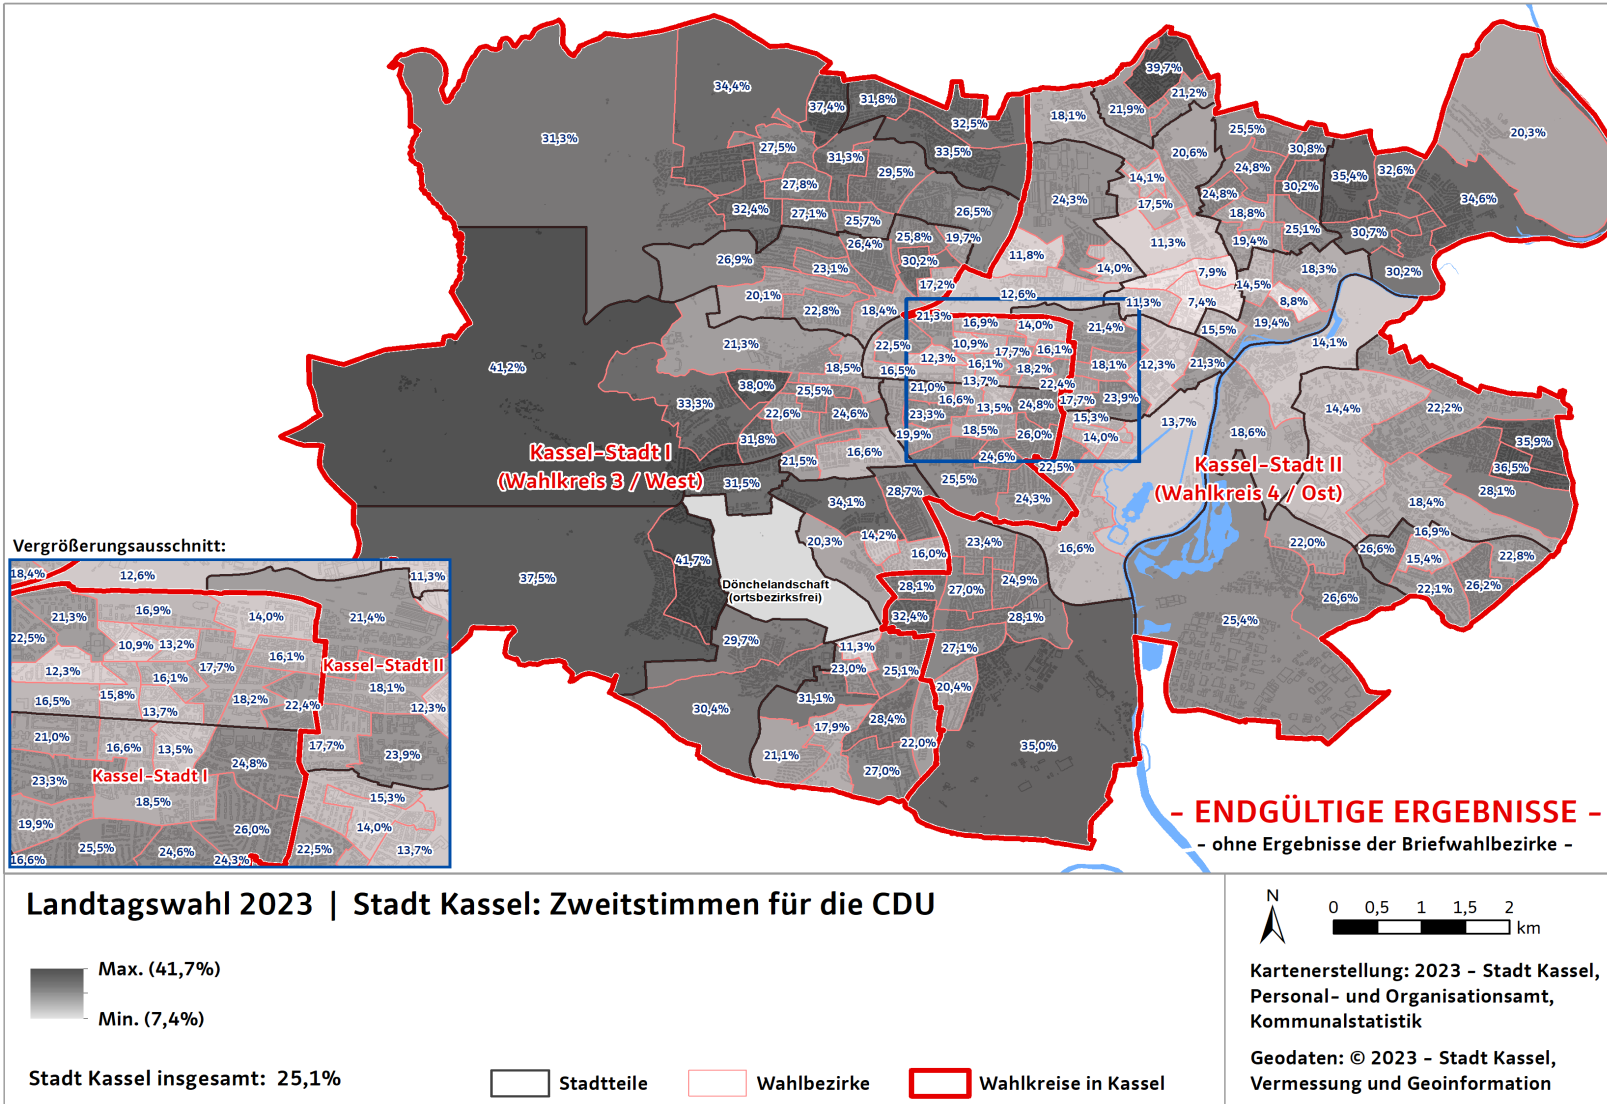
34,4%
31,3%
37,4%
31,8%
39,7%
21,2%
18,1%
21,9%
25,5%
20,3%
32,5%
27,5%
31,3%
33,5%
20,6%
30,8%
29,5%
24,8%
35,4%
32,6%
27,8%
14,1%
30,2%
24,3%
24,8%
34,6%
32,4%
27,1%
25,7%
26,5%
17,5%
18,8%
25,8%
19,7%
25,1%
30,7%
26,4%
11,3%
19,4%
26,9%
23,1%
30,2%
11,8%
14,0%
7,9%
18,3%
30,2%
17,2%
14,5%
20,1%
12,6%
11,3%
7,4%
8,8%
22,8%
18,4%
21,3%
16,9%
14,0%
21,4%
15,5%
19,4%
41,2%
21,3%
22,5%
10,9%
17,7%
16,1%
14,1%
12,3%
16,1%
18,2%
18,1%
12,3%
21,3%
18,5%
16,5%
13,7%
38,0%
21,0%
22,4%
25,5%
16,6%
17,7%
23,9%
33,3%
22,6%
24,6%
23,3%
13,5%
24,8%
15,3%
14,4%
22,2%
13,7%
19,9%
18,5%
26,0%
14,0%
18,6%
31,8%
16,6%
35,9%
24,6%
Kassel-Stadt I
(Wahlkreis 3 / West)
21,5%
22,5%
Kassel-Stadt II
36,5%
31,5%
(Wahlkreis 4 / Ost)
28,1%
25,5%
28,7%
24,3%
34,1%
18,4%
16,9%
20,3%
14,2%
23,4%
22,0%
Vergrößerungsausschnitt:
16,0%
16,6%
26,6%
15,4%
22,8%
41,7%
18,4%
12,6%
11,3%
37,5%
Dönchelandschaft
(ortsbezirksfrei)
28,1%
27,0%
24,9%
22,1%
26,2%
21,3%
16,9%
14,0%
21,4%
32,4%
26,6%
22,5%
10,9%
13,2%
28,1%
25,4%
17,7%
16,1%
Kassel-Stadt II
29,7%
11,3%
12,3%
16,1%
27,1%
16,5%
15,8%
18,2%
22,4%
18,1%
23,0%
25,1%
13,7%
12,3%
20,4%
31,1%
21,0%
30,4%
28,4%
16,6%
13,5%
17,7%
17,9%
22,0%
35,0%
24,8%
23,9%
23,3%
Kassel-Stadt I
21,1%
18,5%
27,0%
15,3%
19,9%
26,0%
14,0%
25,5%
24,6%
22,5%
13,7%
16,6%
24,3%
- ENDGÜLTIGE ERGEBNISSE -
- ohne Ergebnisse der Briefwahlbezirke -

Landtagswahl 2023 | Stadt Kassel: Zweitstimmen für die CDU

N
0 0,5 1 1,5 2 km

Max. (41,7%)
Min. (7,4%)

Kartenerstellung: 2023 - Stadt Kassel, Personal- und Organisationsamt, Kommunalstatistik

Geodaten: © 2023 - Stadt Kassel, Vermessung und Geoinformation

Stadt Kassel insgesamt: 25,1%

Stadtteile
Wahlbezirke
Wahlkreise in Kassel